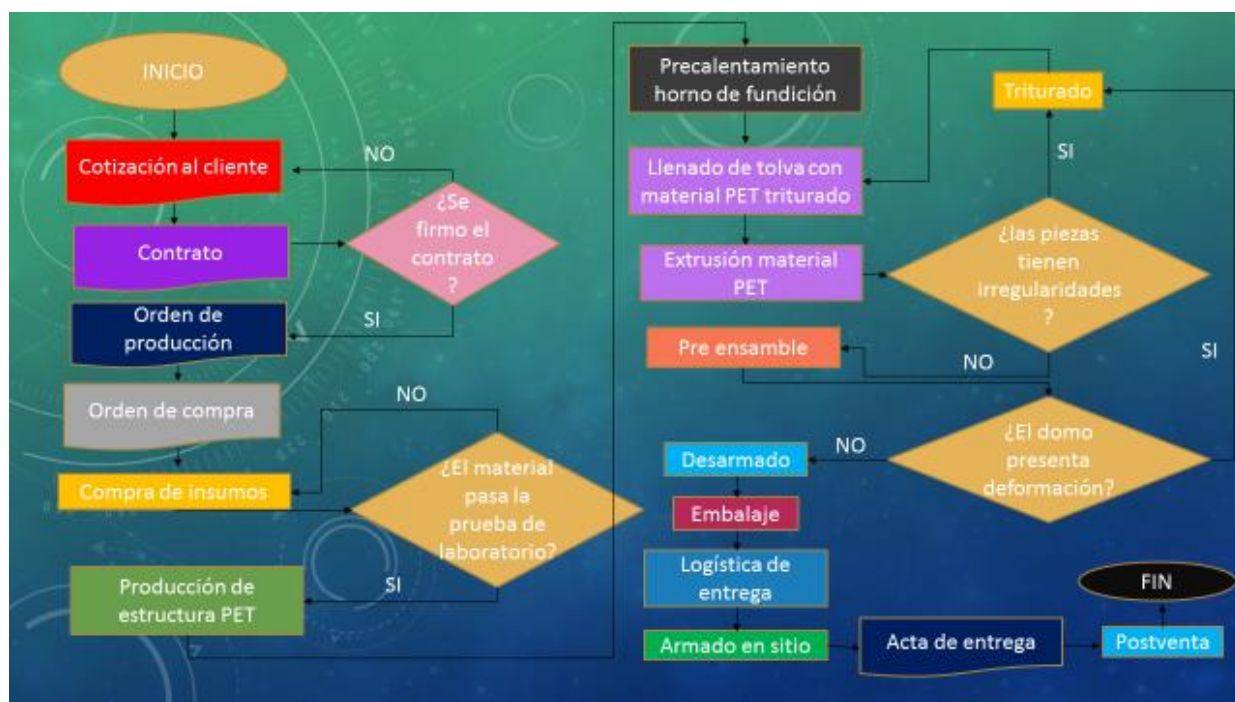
INICIO

Cotización al cliente

NO

¿Se firmo el contrato ?

Contrato

Orden de producción

SI

Orden de compra

NO

Compra de insumos

¿El material pasa la prueba de laboratorio?

Producción de estructura PET

SI

Precalentamiento horno de fundición

Triturado

SI

Llenado de tolva con material PET triturado

Extrusión material PET

¿las piezas tienen irregularidades ?

Pre ensamble

NO

SI

NO

¿El domo presenta deformación?

Desarmado

Embalaje

Logística de entrega

FIN

Armado en sitio

Acta de entrega

Postventa